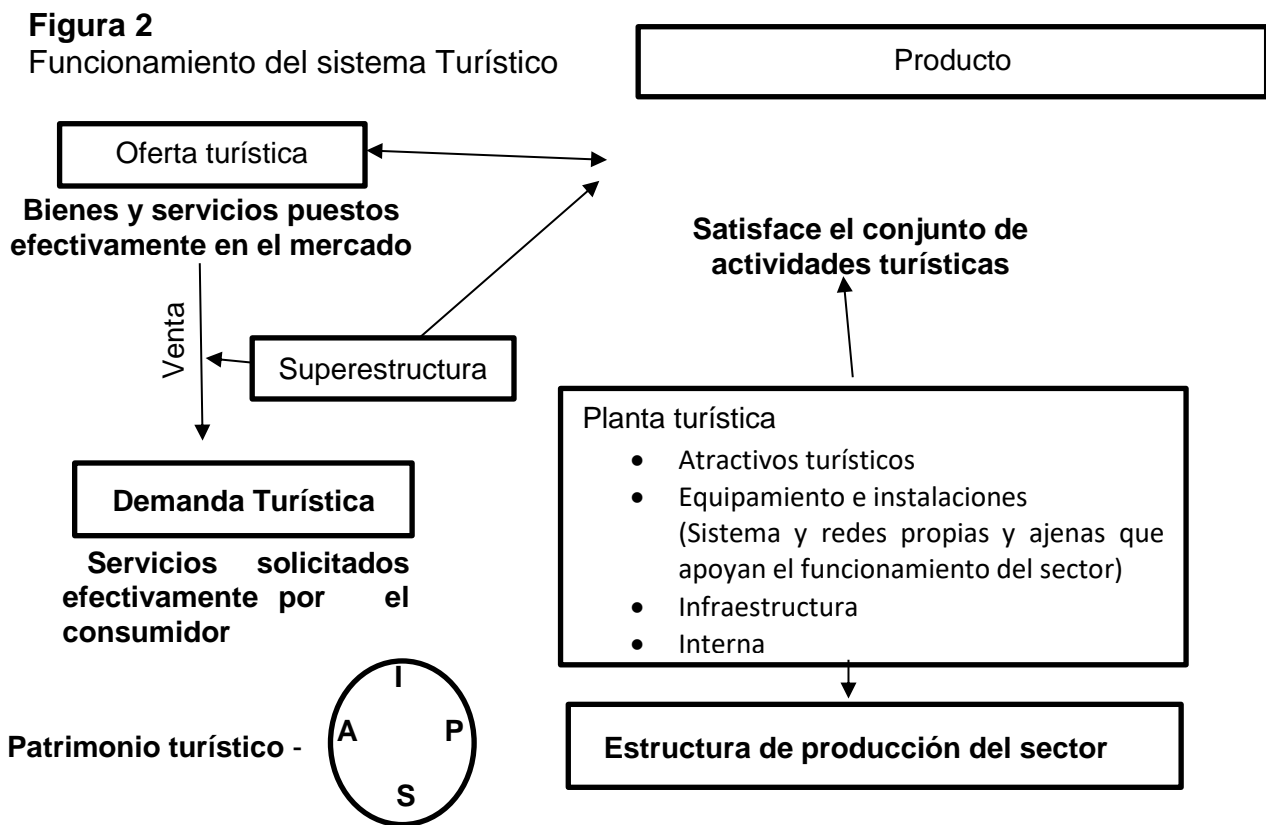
**Figura 2**
Funcionamiento del sistema Turístico

Producto

Oferta turística

**Bienes y servicios puestos efectivamente en el mercado**

**Satisface el conjunto de actividades turísticas**

Venta

Superestructura

Planta turística
- Atractivos turísticos
- Equipamiento e instalaciones (Sistema y redes propias y ajenas que apoyan el funcionamiento del sector)
- Infraestructura
- Interna

**Demanda Turística**

**Servicios solicitados efectivamente por el consumidor**

**Patrimonio turístico** -

**I**
**A** **P**
**S**

**Estructura de producción del sector**